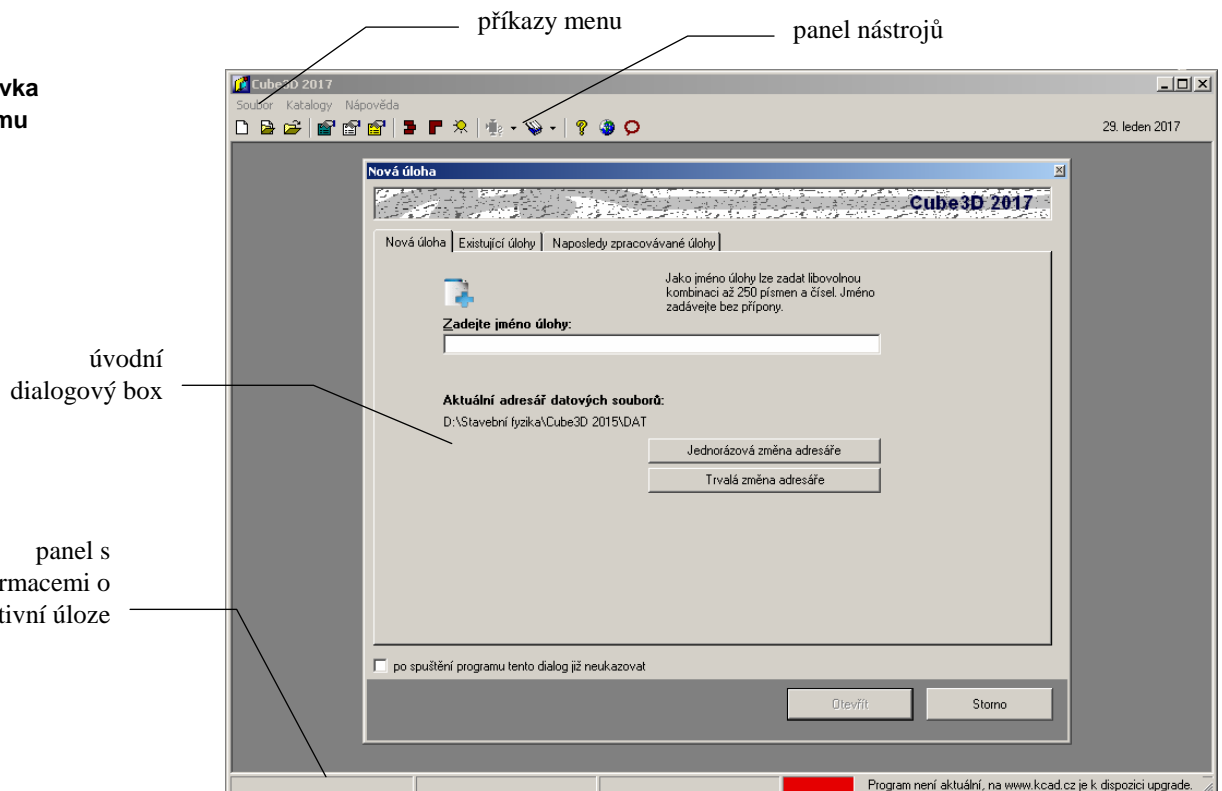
příkazy menu

panel nástrojů

vka
nu

Cube3D 2017

Soubor Katalogy Nápověda

29. leden 2017

Nová úloha

Cube3D 2017

Nová úloha | Existující úlohy | Naposledy zpracovávané úlohy

Jako jméno úlohy lze zadat libovolnou kombinaci až 250 písmen a čísel. Jméno zadávejte bez přípony.

Zadejte jméno úlohy:

úvodní dialogový box

Aktuální adresář datových souborů:

D:\Stavební fyzika\Cube3D 2015\DAT

Jednorázová změna adresáře

Trvalá změna adresáře

panel s
rmacemi o
tivní úloze

po spuštění programu tento dialog již neukazovat

Otevřít

Storno

Program není aktuální, na www.kcad.cz je k dispozici upgrade.